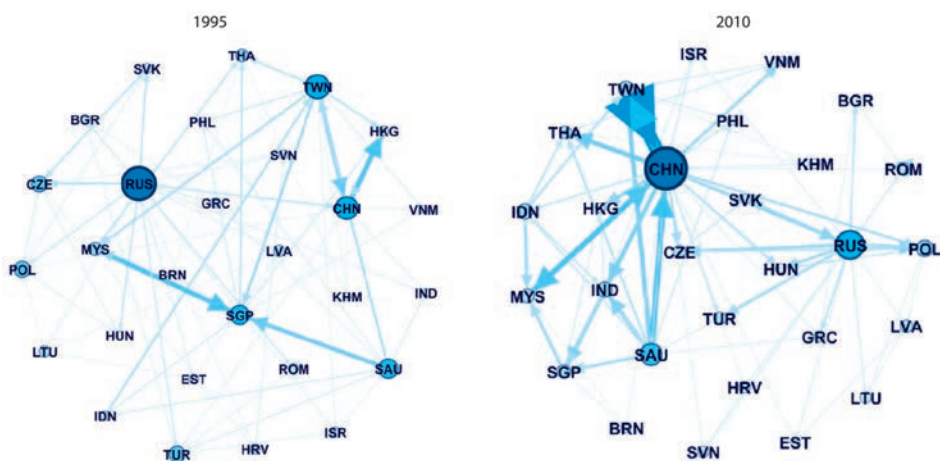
1995

THA
SVK
TWN
BGR
PHL
HKG
SVN
CZE
RUS
GRC
CHN
VNM
MYS
LVA
POL
BRN
IND
KHM
SGP
HUN
LTU
SAU
EST
ROM
IDN
ISR
TUR
HRV

2010

ISR
VNM
TWN
BGR
THA
PHL
CHN
KHM
ROM
IDN
HKG
SVK
CZE
RUS
POL
HUN
MYS
IND
TUR
GRC
LVA
SAU
SGP
HRV
LTU
BRN
EST
SVN